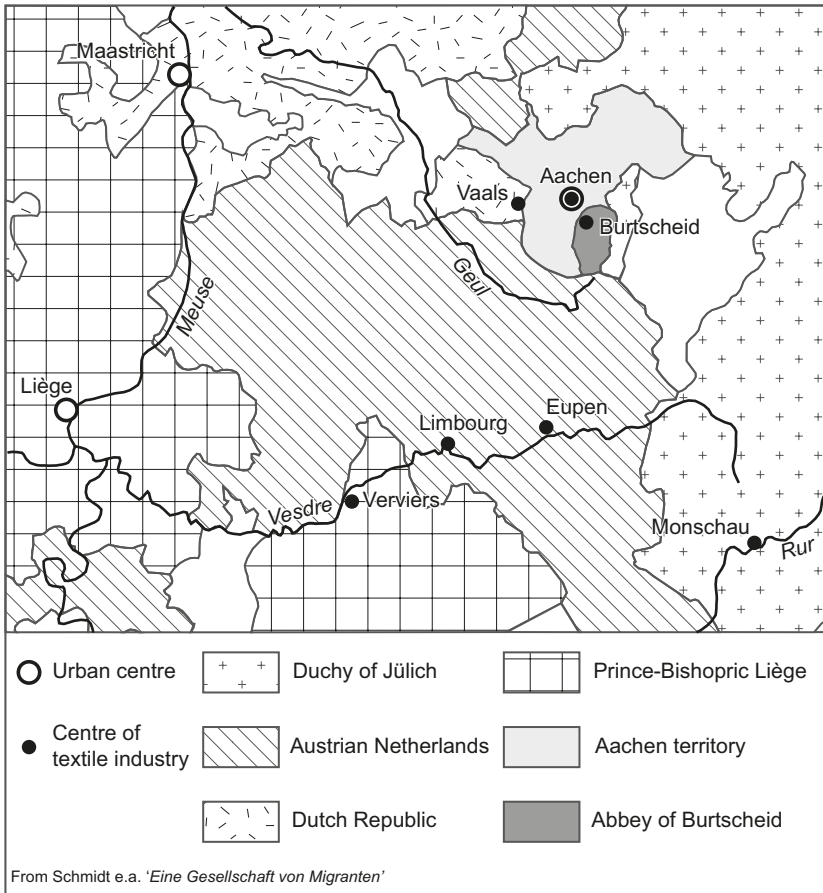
Maastricht
Aachen
Vaals
Burtscheid
Geul
Meuse
Liège
Limbourg
Eupen
Vesdre
Verviers
Monschau
Rur

Urban centre
Duchy of Jülich
Prince-Bishopric Liège
Centre of textile industry
Austrian Netherlands
Aachen territory
Dutch Republic
Abbey of Burtscheid

From Schmidt e.a. '*Eine Gesellschaft von Migranten*'